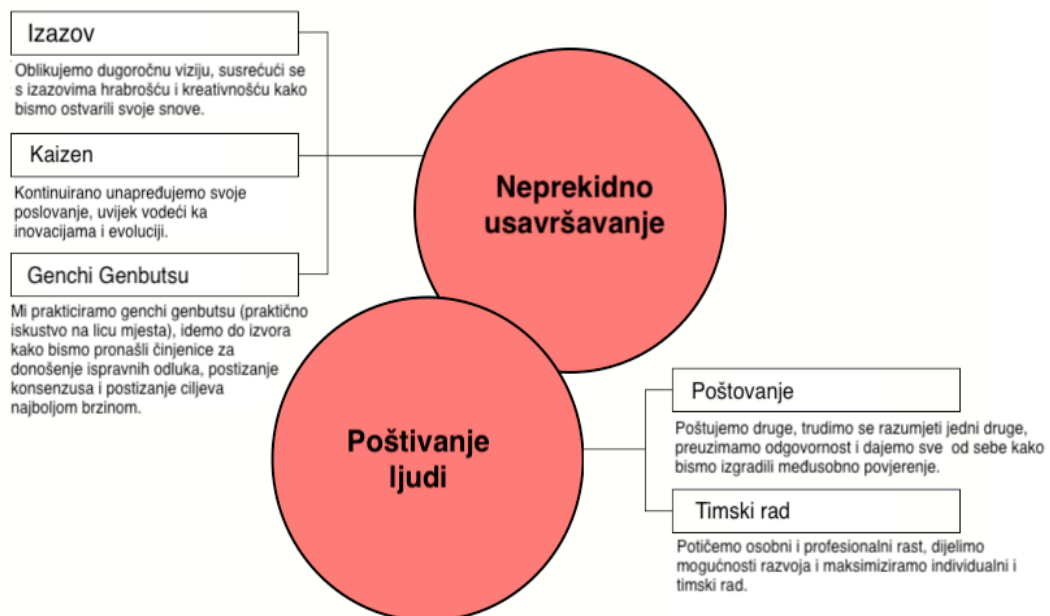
Izazov

Oblikujemo dugoročnu viziju, susrećući se s izazovima hrabrošću i kreativnošću kako bismo ostvarili svoje snove.

Kaizen

Kontinuirano unapređujemo svoje poslovanje, uvijek vodeći ka inovacijama i evoluciji.

Genchi Genbutsu

Mi prakticiramo genchi genbutsu (praktično iskustvo na licu mjesta), idemo do izvora kako bismo pronašli činjenice za donošenje ispravnih odluka, postizanje konsenzusa i postizanje ciljeva najboljom brzinom.

Neprekidno usavršavanje

Poštivanje ljudi

Poštovanje

Poštujemo druge, trudimo se razumjeti jedni druge, preuzimamo odgovornost i dajemo sve od sebe kako bismo izgradili međusobno povjerenje.

Timski rad

Potičemo osobni i profesionalni rast, dijelimo mogućnosti razvoja i maksimiziramo individualni i timski rad.